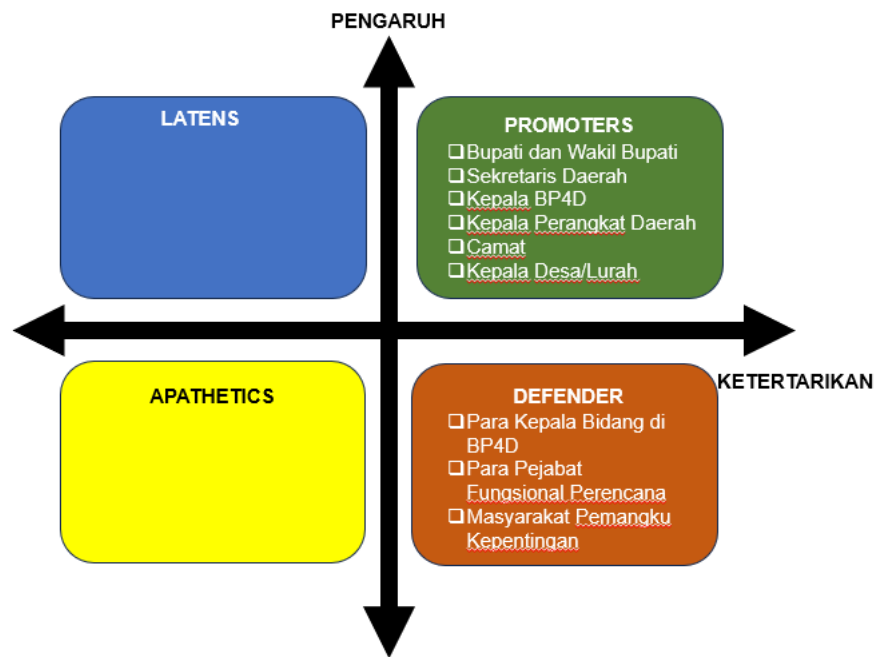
PENGARUH

LATENS

PROMOTERS
❑ Bupati dan Wakil Bupati
❑ Sekretaris Daerah
❑ Kepala BP4D
❑ Kepala Perangkat Daerah
❑ Camat
❑ Kepala Desa/Lurah

KETERTARIKAN

APATHETICS

DEFENDER
❑ Para Kepala Bidang di BP4D
❑ Para Pejabat Fungsional Perencana
❑ Masyarakat Pemangku Kepentingan